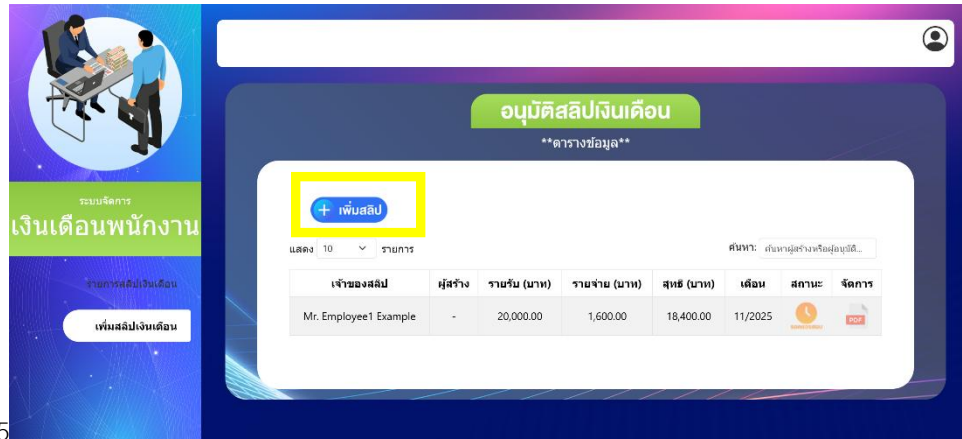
ระบบจัดการ
เงินเดือนพนักงาน

รายการสลิปเงินเดือน

เพิ่มสลิปเงินเดือน

อนุมัติสลิปเงินเดือน

**ตารางข้อมูล**

+ เพิ่มสลิป

แสดง 10 รายการ

ค้นหา: ค้นหาผู้สร้างหรือผู้อนุมัติ...

| เจ้าของสลิป | ผู้สร้าง | รายรับ (บาท) | รายจ่าย (บาท) | สุทธิ (บาท) | เดือน | สถานะ | จัดการ |
|---|---|---|---|---|---|---|---|
| Mr. Employee1 Example | - | 20,000.00 | 1,600.00 | 18,400.00 | 11/2025 | | PDF |